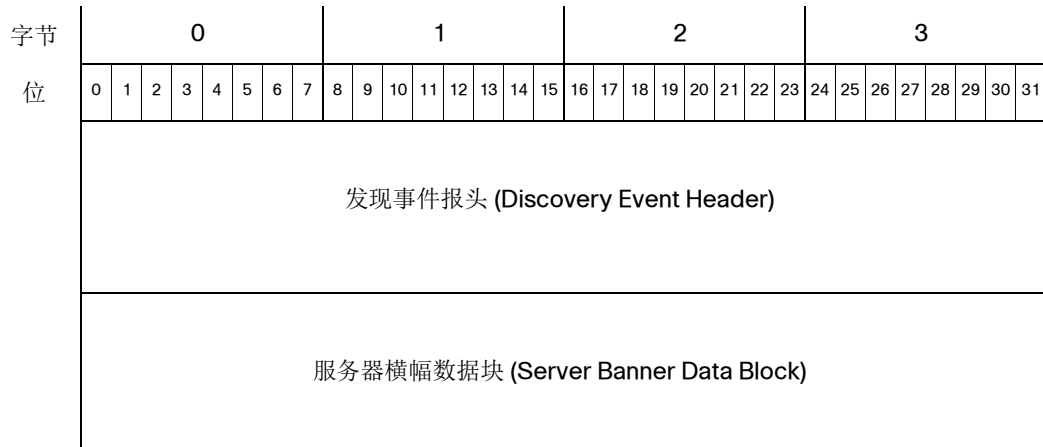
| 字节 | 0 | | | | | | | | 1 | | | | | | | | 2 | | | | | | | | 3 | | | | | | | |
|---|---|---|---|---|---|---|---|---|---|---|---|---|---|---|---|---|---|---|---|---|---|---|---|---|---|---|---|---|---|---|---|---|
| 位 | 0 | 1 | 2 | 3 | 4 | 5 | 6 | 7 | 8 | 9 | 10 | 11 | 12 | 13 | 14 | 15 | 16 | 17 | 18 | 19 | 20 | 21 | 22 | 23 | 24 | 25 | 26 | 27 | 28 | 29 | 30 | 31 |

发现事件报头 (Discovery Event Header)

服务器横幅数据块 (Server Banner Data Block)